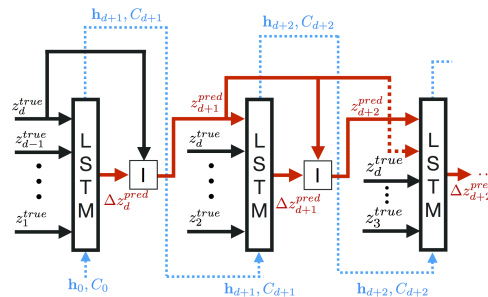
$\mathbf{h}_{d+1}, C_{d+1}$

$\mathbf{h}_{d+2}, C_{d+2}$

$z_d^{true}$

$z_{d-1}^{true}$

$z_1^{true}$

L S T M

I

$\Delta z_d^{pred}$

$\mathbf{h}_0, C_0$

$z_{d+1}^{pred}$

$z_d^{true}$

$z_2^{true}$

L S T M

I

$\Delta z_{d+1}^{pred}$

$\mathbf{h}_{d+1}, C_{d+1}$

$z_{d+2}^{pred}$

$z_d^{true}$

$z_3^{true}$

L S T M

$\Delta z_{d+2}^{pred}$

$\mathbf{h}_{d+2}, C_{d+2}$